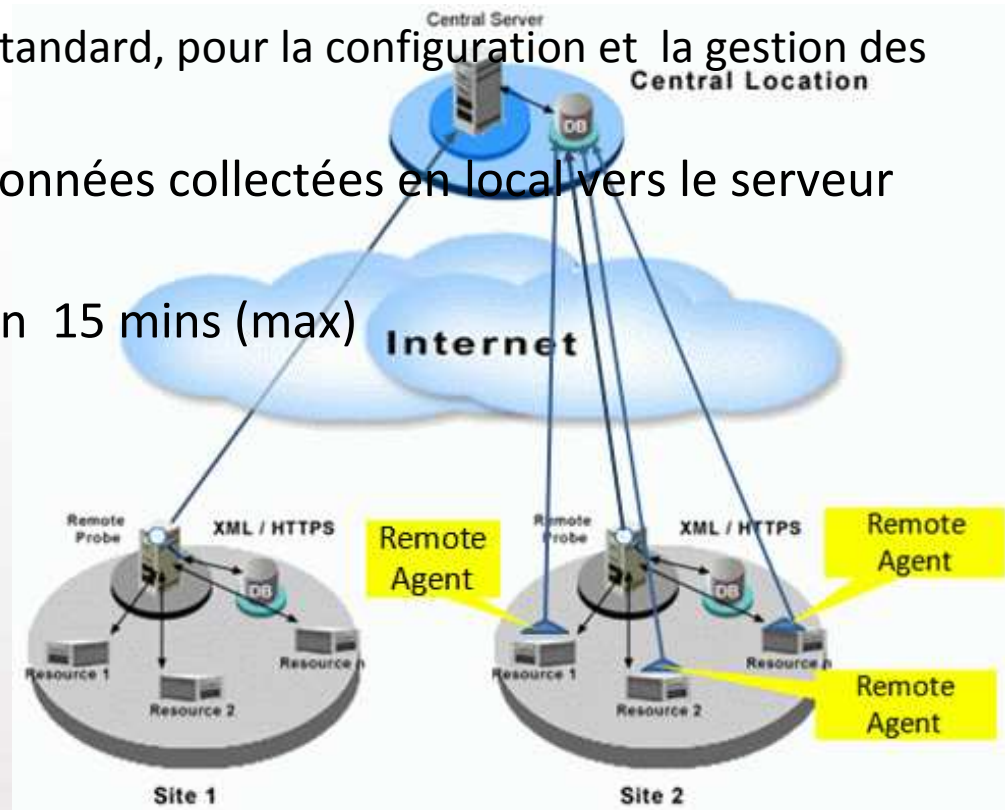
tandard, pour la configuration et la gestion des

onnées collectées en local vers le serveur

n 15 mins (max)

Central Server

Central Location

DB

Internet

Remote Probe

XML / HTTPS

DB

Resource 1

Resource 2

Resource n

Site 1

Remote Agent

Remote Probe

XML / HTTPS

DB

Remote Agent

Resource 1

Resource 2

Resource n

Remote Agent

Site 2